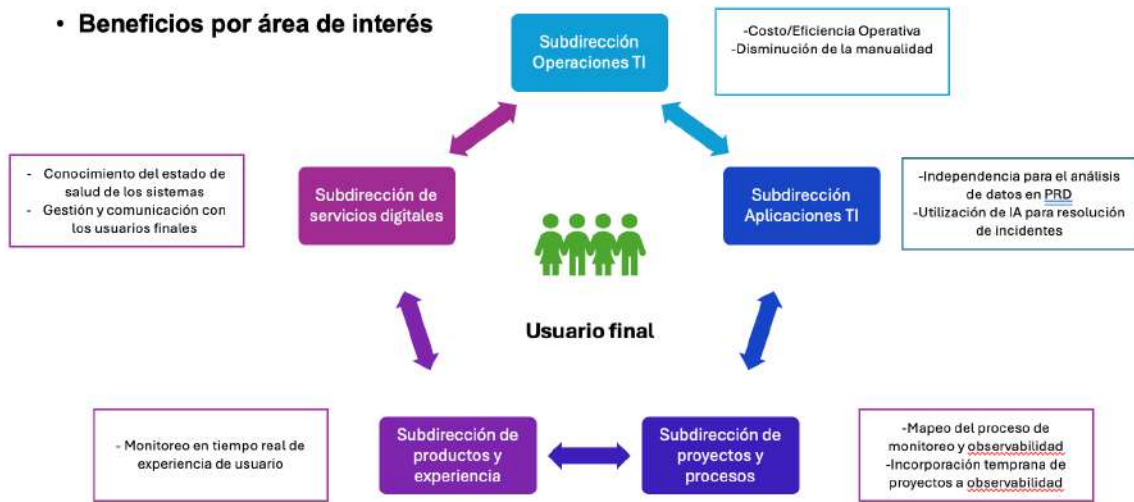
• Beneficios por área de interés

Subdirección Operaciones TI

-Costo/Eficiencia Operativa
-Disminución de la manualidad

- Conocimiento del estado de salud de los sistemas
- Gestión y comunicación con los usuarios finales

Subdirección de servicios digitales

Subdirección Aplicaciones TI

-Independencia para el análisis de datos en PRD
-Utilización de IA para resolución de incidentes

Usuario final

- Monitoreo en tiempo real de experiencia de usuario

Subdirección de productos y experiencia

Subdirección de proyectos y procesos

-Mapeo del proceso de monitoreo y observabilidad
-Incorporación temprana de proyectos a observabilidad